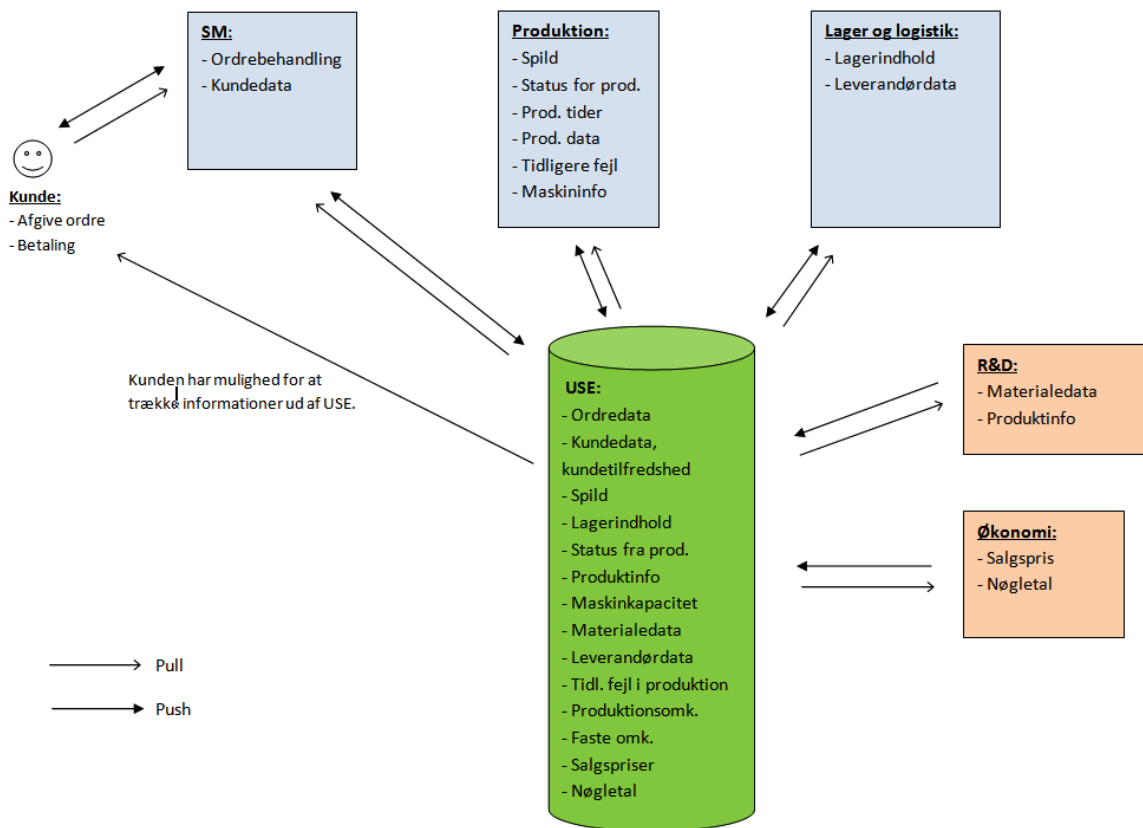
SM:
- Ordrebehandling
- Kundedata

Produktion:
- Spild
- Status for prod.
- Prod. tider
- Prod. data
- Tidligere fejl
- Maskininfo

Lager og logistik:
- Lagerindhold
- Leverandørdata

Kunde:
- Afgive ordre
- Betaling

Kunden har mulighed for at trække informationer ud af USE.

USE:
- Ordredata
- Kundedata, kundetilfredshed
- Spild
- Lagerindhold
- Status fra prod.
- Produktinfo
- Maskinkapacitet
- Materialedata
- Leverandørdata
- Tidl. fejl i produktion
- Produktionsomk.
- Faste omk.
- Salgspriser
- Nøgletal

R&D:
- Materialedata
- Produktinfo

Økonomi:
- Salgspris
- Nøgletal

Pull

Push